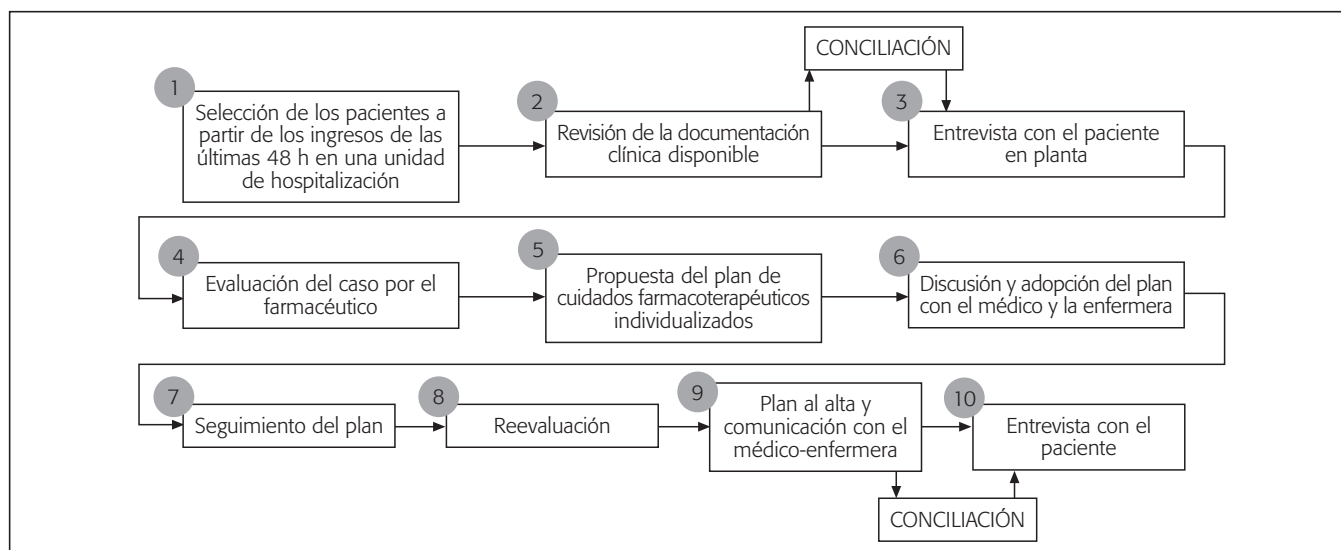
CONCILIACIÓN

1
Selección de los pacientes a partir de los ingresos de las últimas 48 h en una unidad de hospitalización

2
Revisión de la documentación clínica disponible

3
Entrevista con el paciente en planta

4
Evaluación del caso por el farmacéutico

5
Propuesta del plan de cuidados farmacoterapéuticos individualizados

6
Discusión y adopción del plan con el médico y la enfermera

7
Seguimiento del plan

8
Reevaluación

9
Plan al alta y comunicación con el médico-enfermera

10
Entrevista con el paciente

CONCILIACIÓN